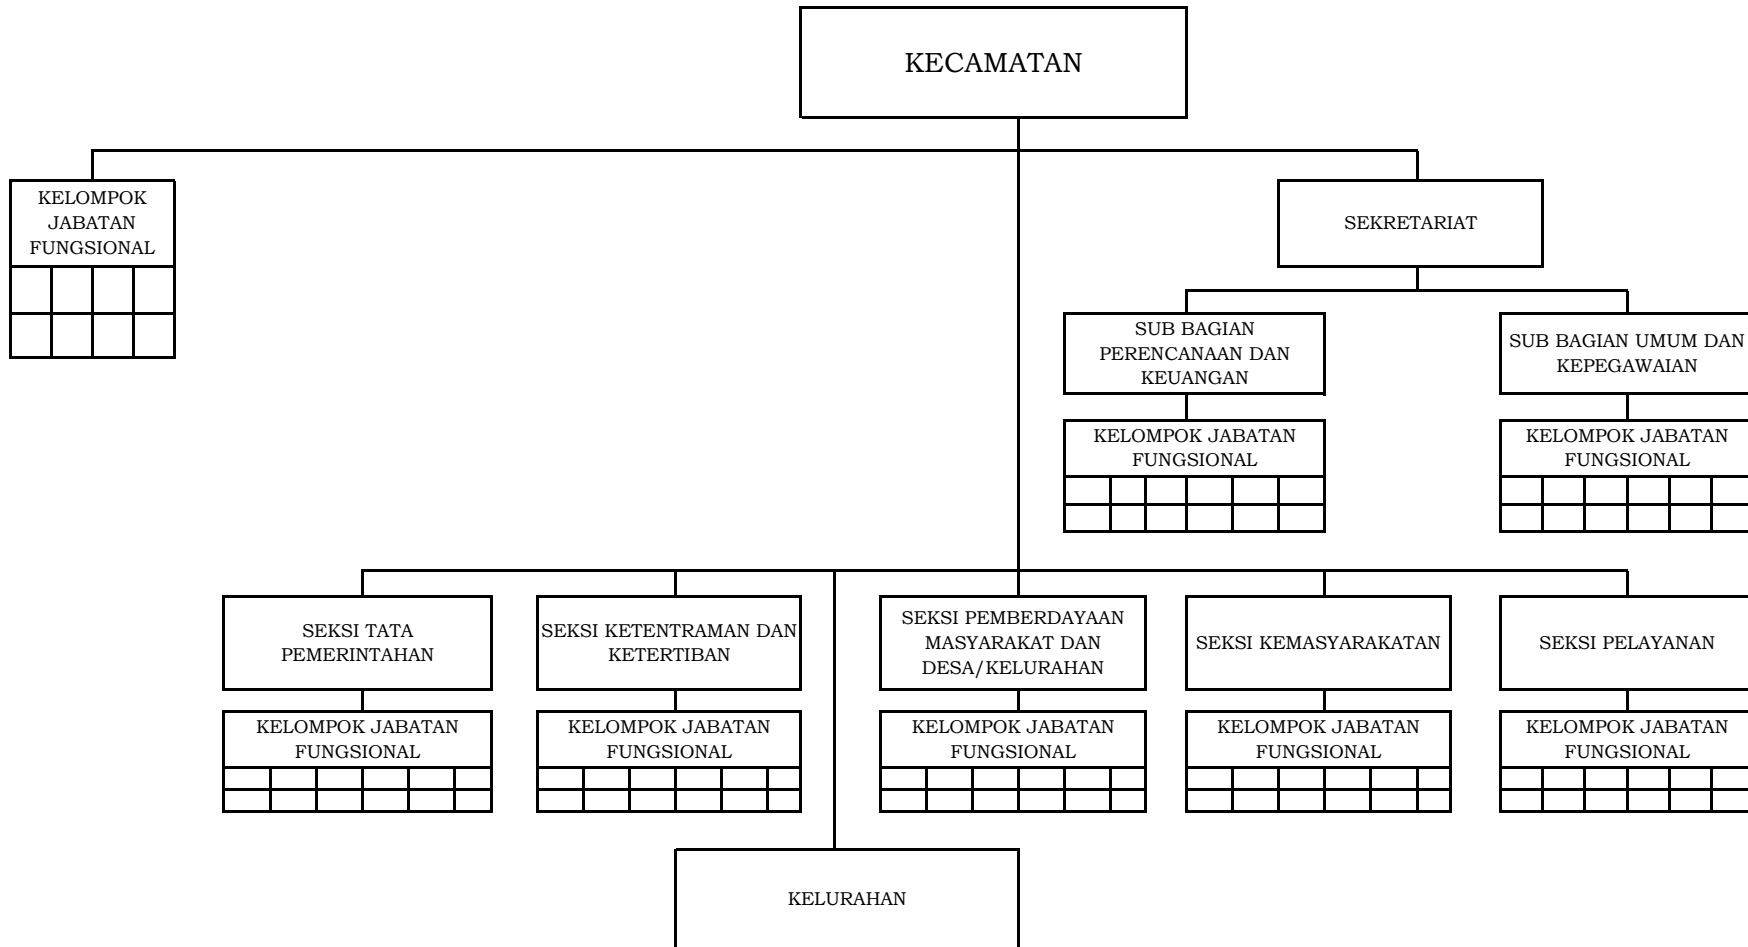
KECAMATAN

KELOMPOK JABATAN FUNGSIONAL

SEKRETARIAT

SUB BAGIAN PERENCANAAN DAN KEUANGAN

KELOMPOK JABATAN FUNGSIONAL

SUB BAGIAN UMUM DAN KEPEGAWAIAN

KELOMPOK JABATAN FUNGSIONAL

SEKSI TATA PEMERINTAHAN

KELOMPOK JABATAN FUNGSIONAL

SEKSI KETENTRAMAN DAN KETERTIBAN

KELOMPOK JABATAN FUNGSIONAL

SEKSI PEMBERDAYAAN MASYARAKAT DAN DESA/KELURAHAN

KELOMPOK JABATAN FUNGSIONAL

SEKSI KEMASYARAKATAN

KELOMPOK JABATAN FUNGSIONAL

SEKSI PELAYANAN

KELOMPOK JABATAN FUNGSIONAL

KELURAHAN